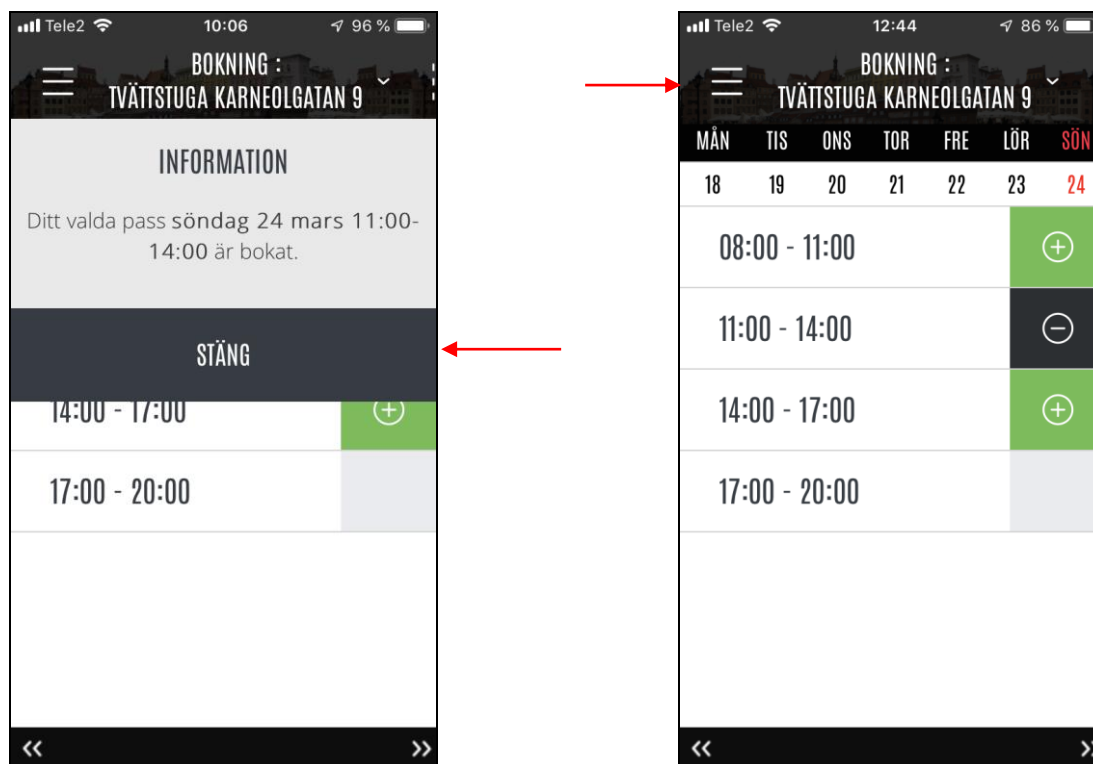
Tele2 10:06 96 %

BOKNING :
TVÄTTSTUGA KARNEOLGATAN 9

INFORMATION

Ditt valda pass söndag 24 mars 11:00-14:00 är bokat.

STÄNG

14:00 - 17:00

17:00 - 20:00

«
»

Tele2 12:44 86 %

BOKNING :
TVÄTTSTUGA KARNEOLGATAN 9

| MÅN | TIS | ONS | TOR | FRE | LÖR | SÖN |
|---|---|---|---|---|---|---|
| 18 | 19 | 20 | 21 | 22 | 23 | 24 |

08:00 - 11:00

11:00 - 14:00

14:00 - 17:00

17:00 - 20:00

«
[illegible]